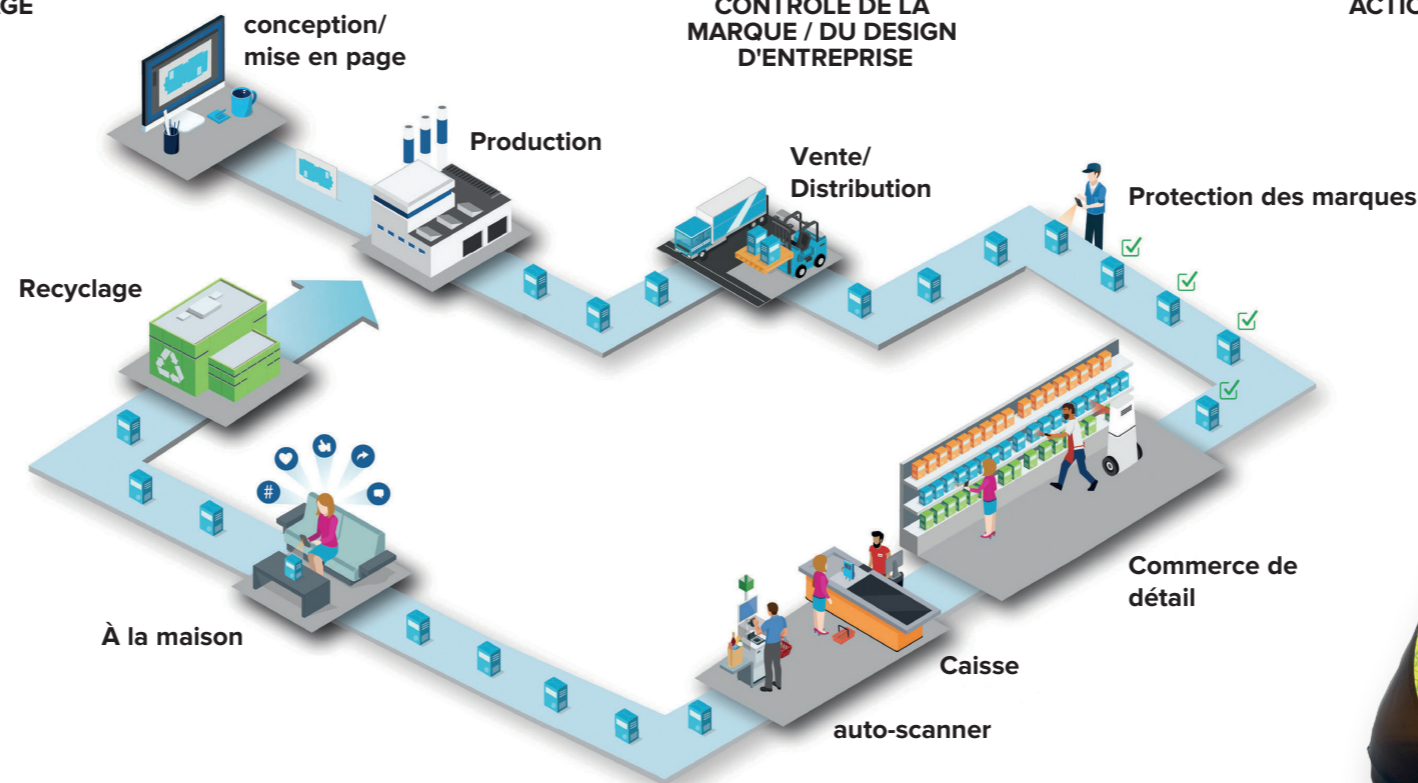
GE

conception/ mise en page

CONTRÔLE DE LA MARQUE / DU DESIGN D'ENTREPRISE

ACTIO

Production

Vente/ Distribution

Protection des marques

Recyclage

Commerce de détail

À la maison

Caisse

auto-scanner